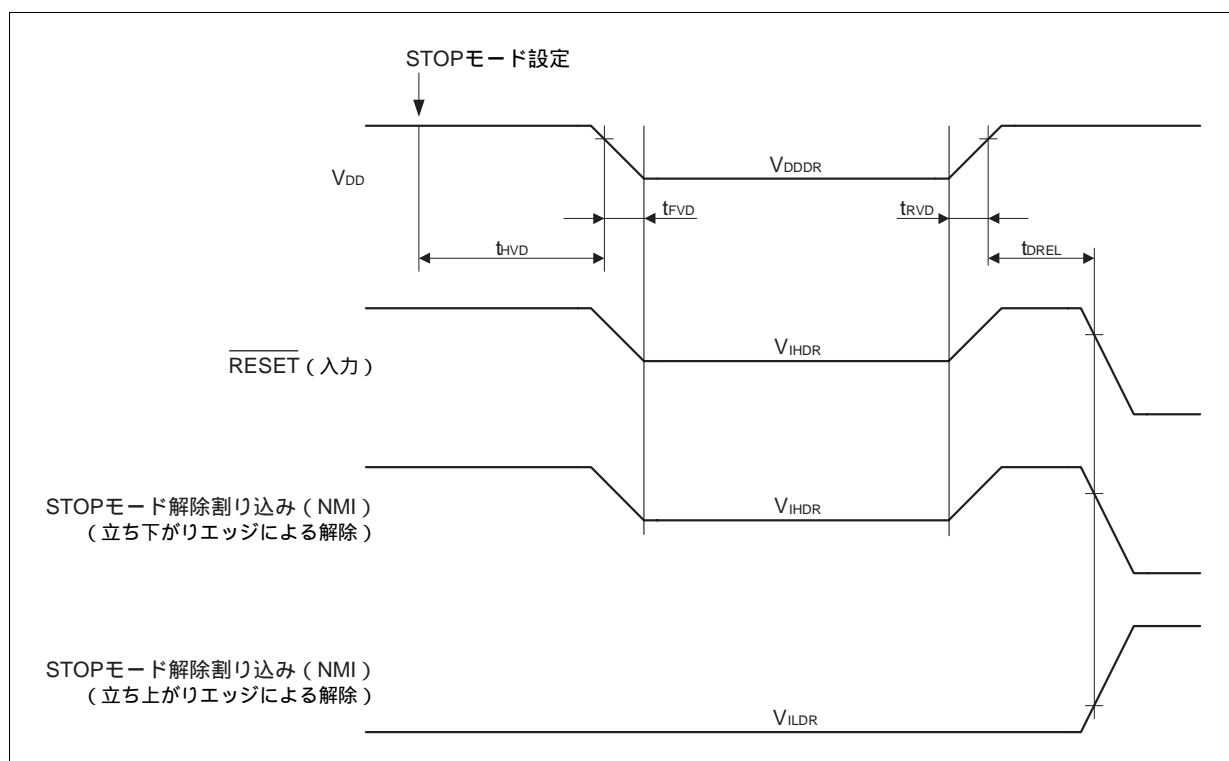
STOPモード設定

$V_{DD}$

$V_{DDDR}$

$t_{FVD}$

$t_{RVD}$

$t_{HVD}$

$t_{DREL}$

$\overline{RESET}$（入力）

$V_{IHDR}$

STOPモード解除割り込み（NMI）
（立ち下がりエッジによる解除）

$V_{IHDR}$

STOPモード解除割り込み（NMI）
（立ち上がりエッジによる解除）

$V_{ILDR}$